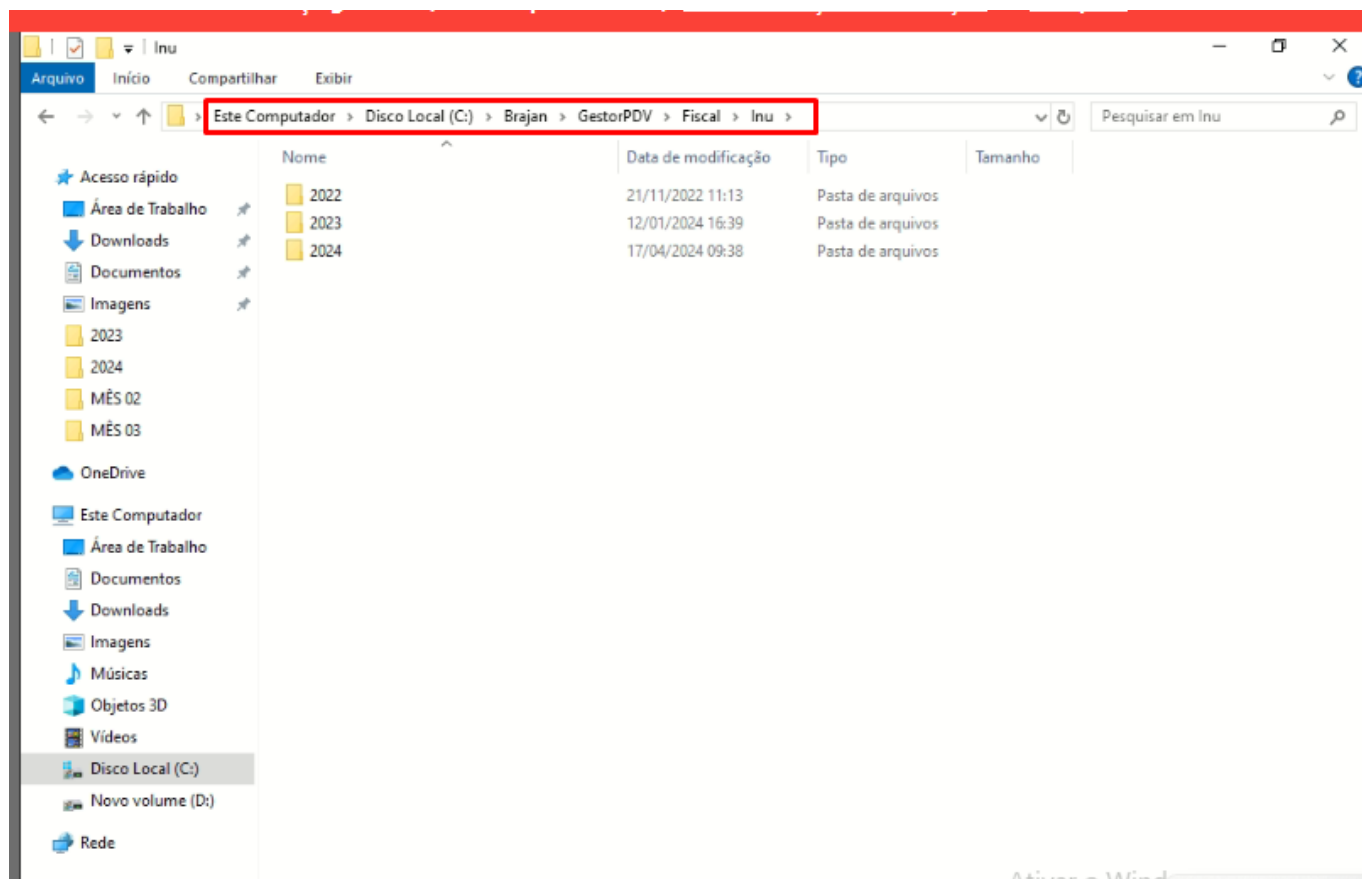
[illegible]

Inu

Arquivo Início Compartilhar Exibir

Este Computador > Disco Local (C:) > Brajan > GestorPDV > Fiscal > Inu >

Pesquisar em Inu

Acesso rápido
Área de Trabalho
Downloads
Documentos
Imagens
2023
2024
MÊS 02
MÊS 03
OneDrive
Este Computador
Área de Trabalho
Documentos
Downloads
Imagens
Músicas
Objetos 3D
Vídeos
Disco Local (C:)
Novo volume (D:)
Rede

| Nome | Data de modificação | Tipo | Tamanho |
|---|---|---|---|
| 2022 | 21/11/2022 11:13 | Pasta de arquivos | |
| 2023 | 12/01/2024 16:39 | Pasta de arquivos | |
| 2024 | 17/04/2024 09:38 | Pasta de arquivos | |

Ativar o Wind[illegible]